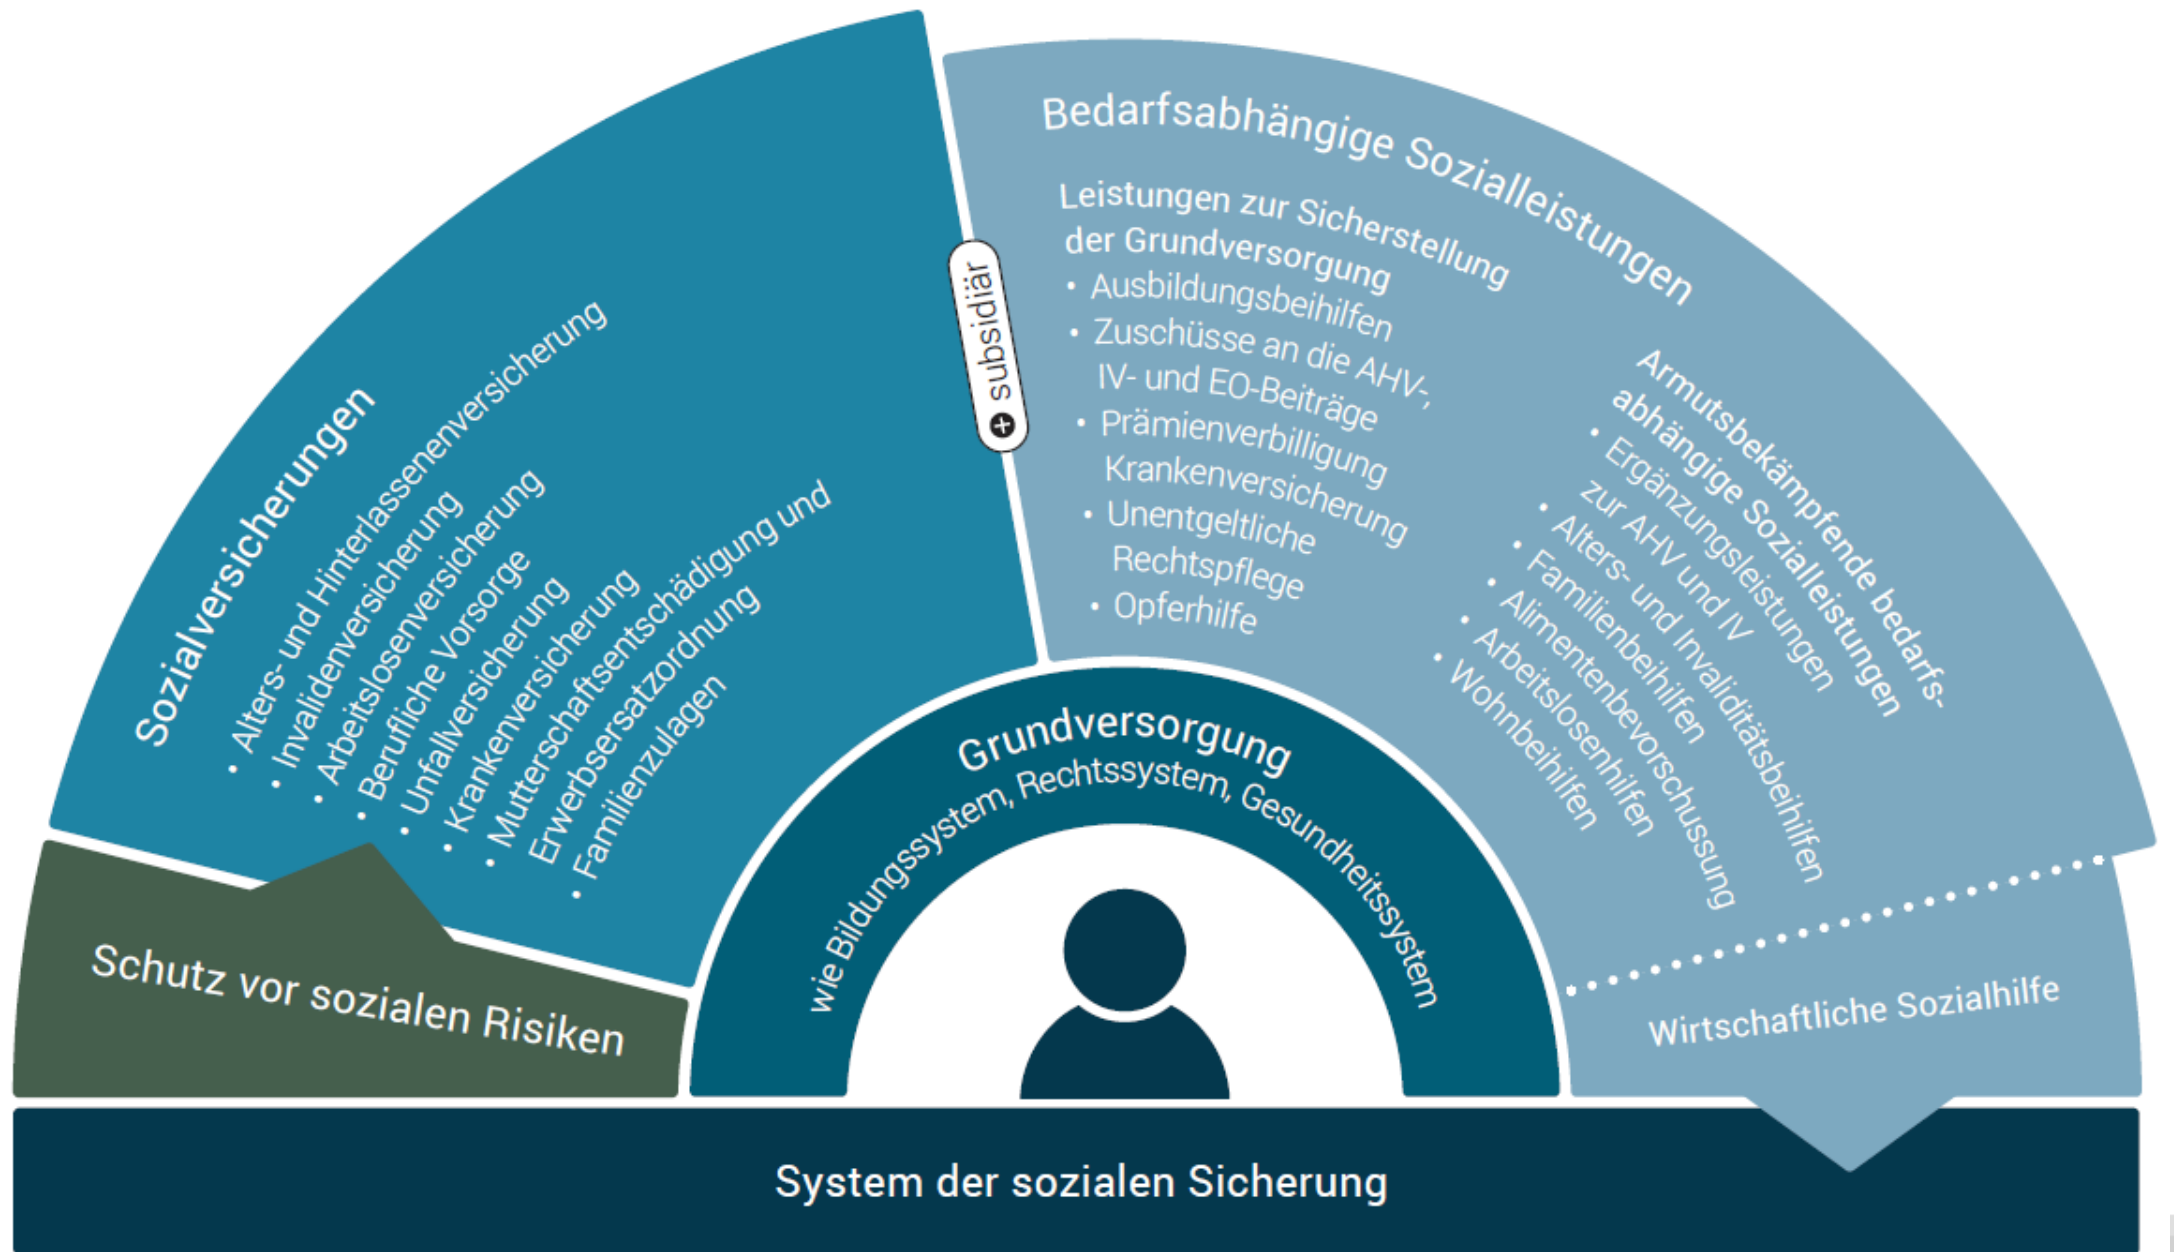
Sozialversicherungen
• Alters- und Hinterlassenenversicherung
• Invalidenversicherung
• Arbeitslosenversicherung
• Berufliche Vorsorge
• Unfallversicherung
• Krankenversicherung
• Mutterschaftsentschädigung und Erwerbsersatzordnung
• Familienzulagen

subsidiär

Bedarfsabhängige Sozialleistungen

Leistungen zur Sicherstellung der Grundversorgung
• Ausbildungsbeihilfen
• Zuschüsse an die AHV-, IV- und EO-Beiträge
• Prämienverbilligung Krankenversicherung
• Unentgeltliche Rechtspflege
• Opferhilfe

Armutsbekämpfende bedarfsabhängige Sozialleistungen
• Ergänzungsleistungen zur AHV und IV
• Alters- und Invaliditätsbeihilfen
• Familienbeihilfen
• Alimentenbevorschussung
• Arbeitslosenhilfen
• Wohnbeihilfen

Wirtschaftliche Sozialhilfe

Grundversorgung
wie Bildungssystem, Rechtssystem, Gesundheitssystem

Schutz vor sozialen Risiken

System der sozialen Sicherung